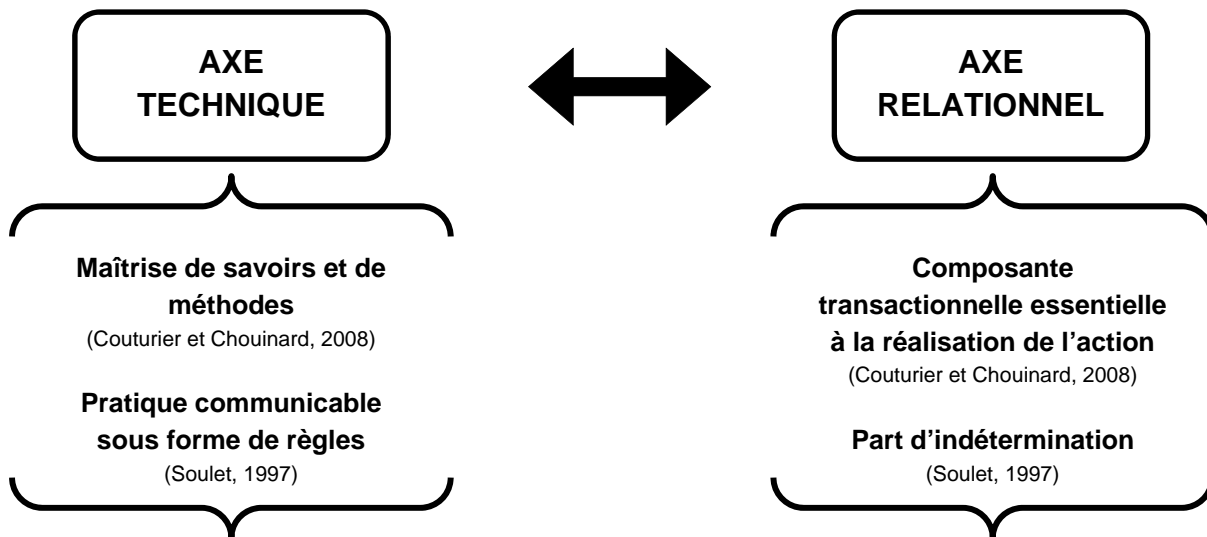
AXE TECHNIQUE

AXE RELATIONNEL

Maîtrise de savoirs et de méthodes
(Couturier et Chouinard, 2008)

Pratique communicable sous forme de règles
(Soulet, 1997)

Composante transactionnelle essentielle à la réalisation de l'action
(Couturier et Chouinard, 2008)

Part d'indétermination
(Soulet, 1997)